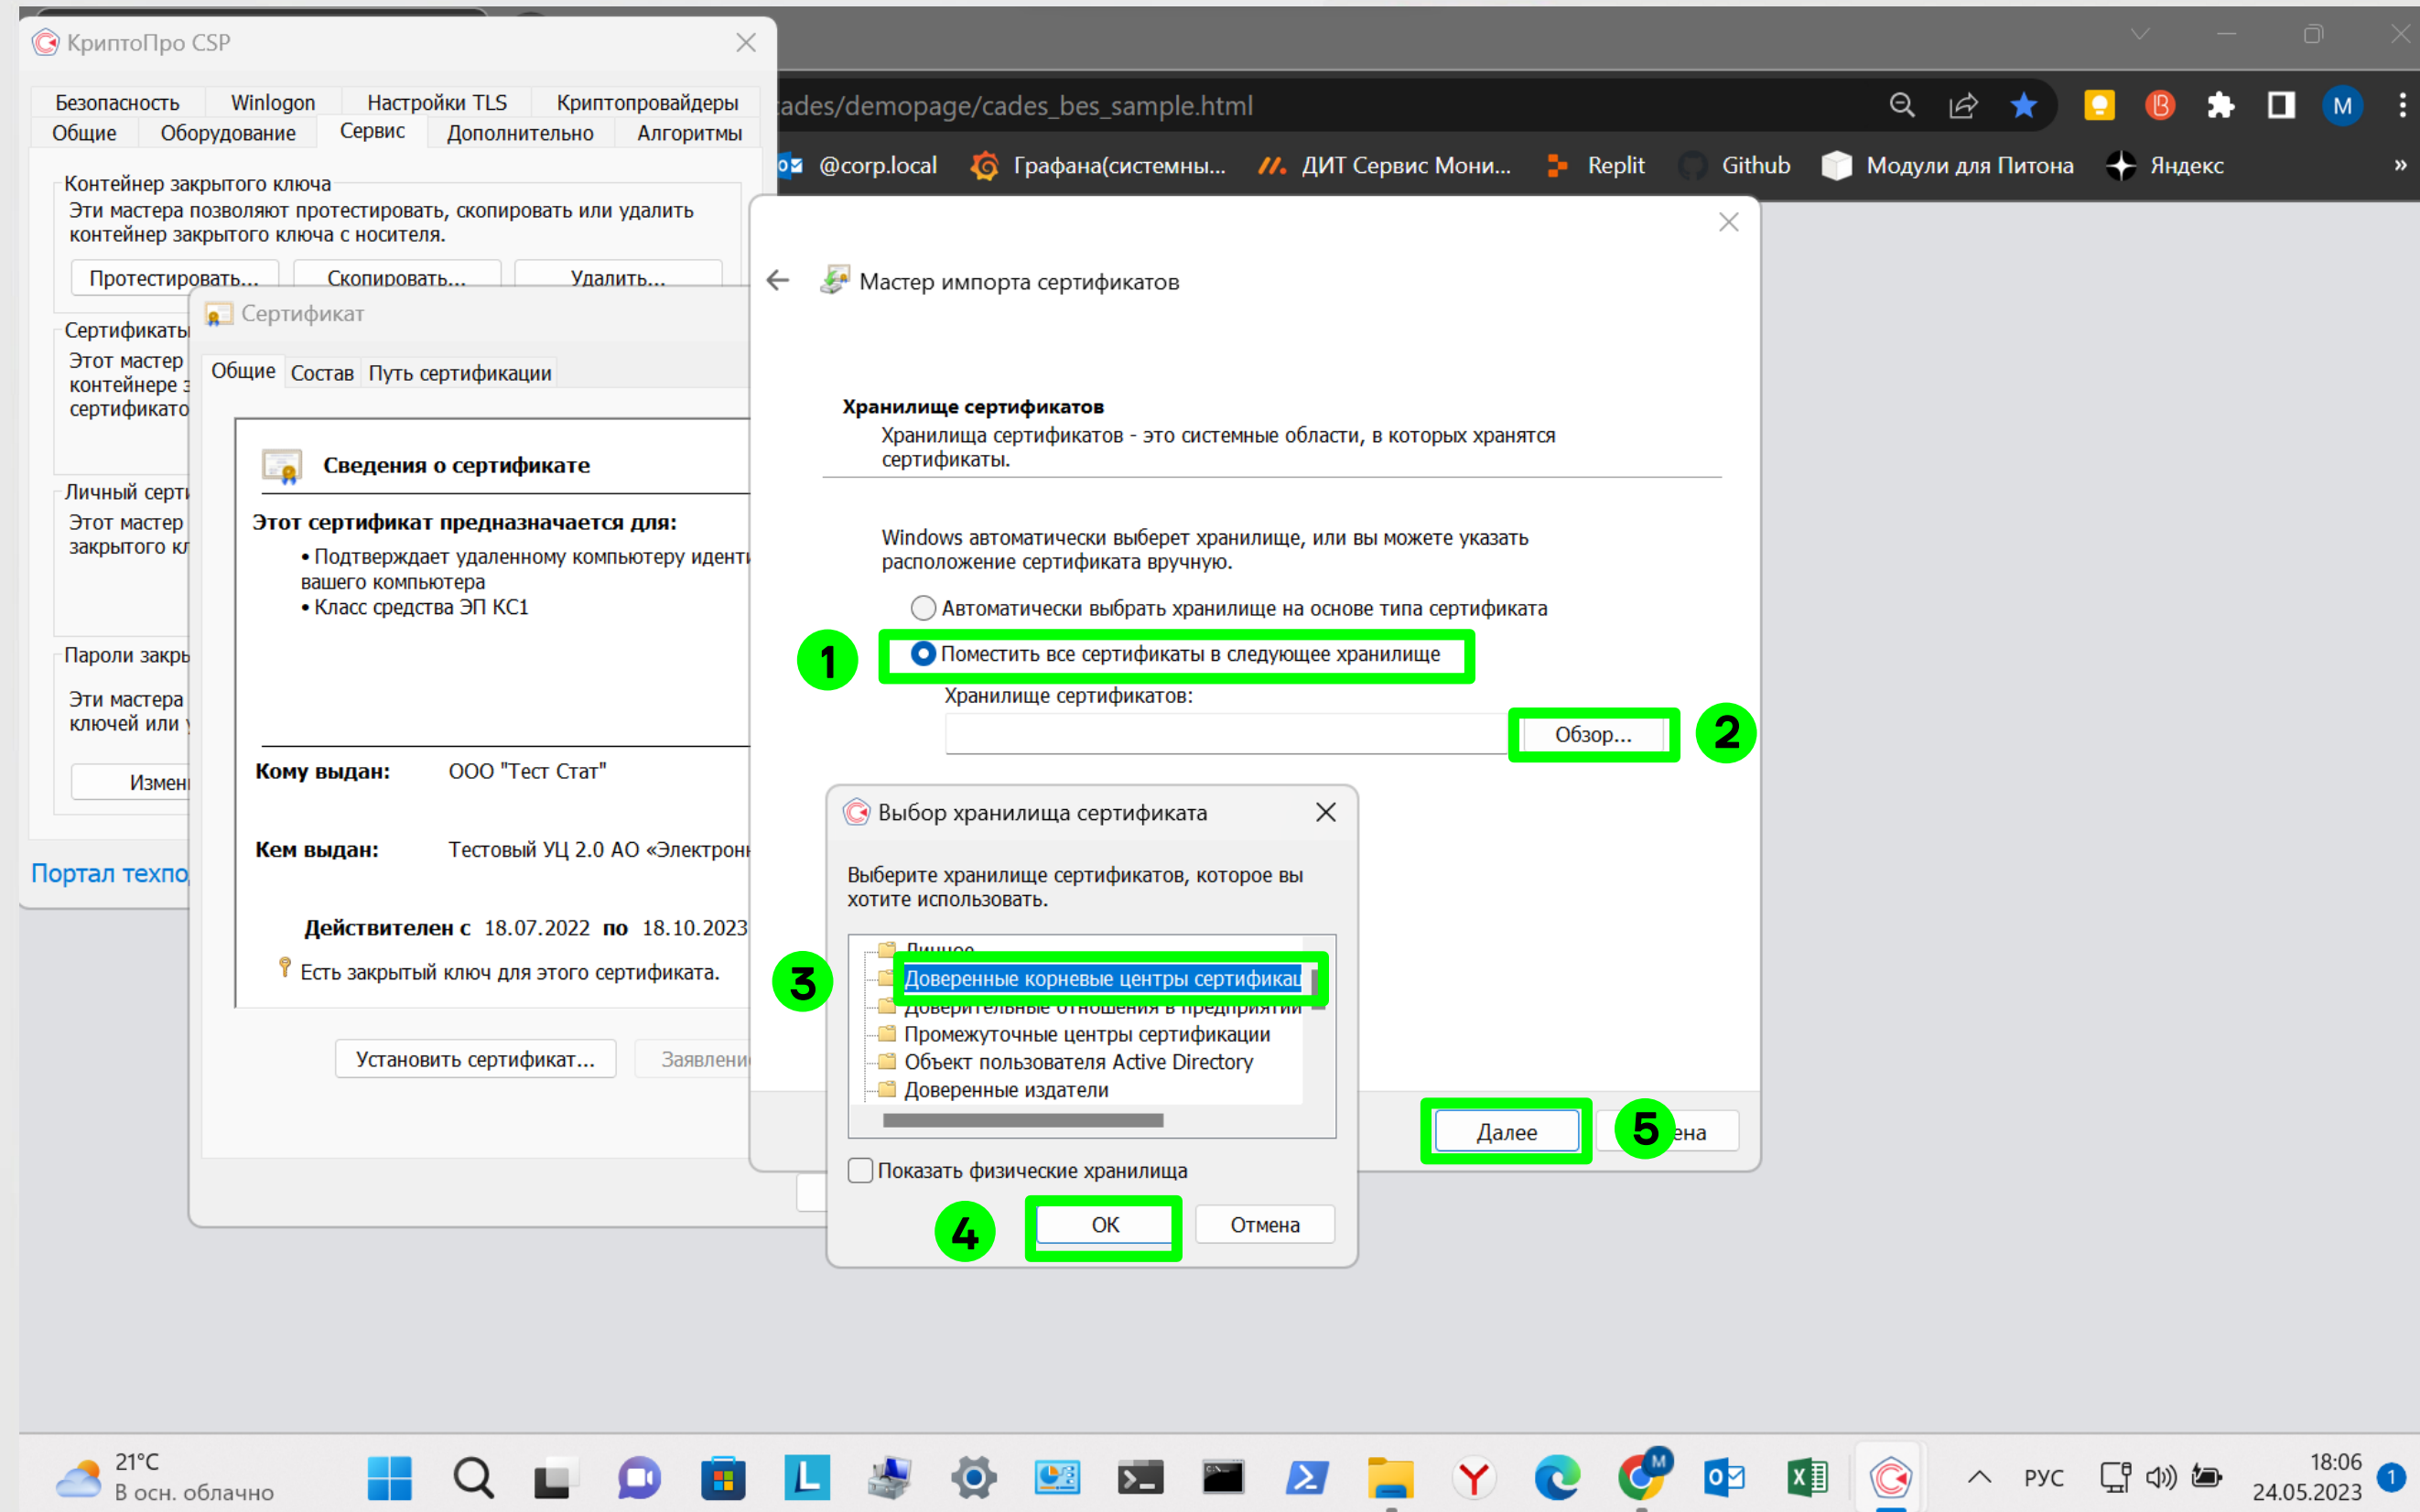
КриптоПро CSP

Безопасность Winlogon Настройки TLS Криптопровайдеры
Общие Оборудование Сервис Дополнительно Алгоритмы

Контейнер закрытого ключа
Эти мастера позволяют протестировать, скопировать или удалить контейнер закрытого ключа с носителя.

Протестировать... Скопировать... Удалить...

Сертификаты
Этот мастер
контейнере з
сертификато

Личный серт
Этот мастер
закрытого кл

Пароли закр
Эти мастера
ключей или

Измен

Портал техпо

ades/demopage/cades_bes_sample.html

@corp.local Графана(системны... ДИТ Сервис Мони... Replit Github Модули для Питона Яндекс »

Сертификат

Общие Состав Путь сертификации

Сведения о сертификате

Этот сертификат предназначается для:
• Подтверждает удаленному компьютеру иденти вашего компьютера
• Класс средства ЭП КС1

Кому выдан: ООО "Тест Стат"

Кем выдан: Тестовый УЦ 2.0 АО «Электрон

Действителен с 18.07.2022 по 18.10.2023

Есть закрытый ключ для этого сертификата.

Установить сертификат... Заявлени

Мастер импорта сертификатов

Хранилище сертификатов
Хранилища сертификатов - это системные области, в которых хранятся сертификаты.

Windows автоматически выберет хранилище, или вы можете указать расположение сертификата вручную.

Автоматически выбрать хранилище на основе типа сертификата
Поместить все сертификаты в следующее хранилище
Хранилище сертификатов:
Обзор...

1
2
3
4
5

Далее ена

Выбор хранилища сертификата

Выберите хранилище сертификатов, которое вы хотите использовать.

Личное
Доверенные корневые центры сертификац
Доверительные отношения в предприятии
Промежуточные центры сертификации
Объект пользователя Active Directory
Доверенные издатели

Показать физические хранилища

OK Отмена

21°C
В осн. облачно

РУС
18:06
24.05.2023